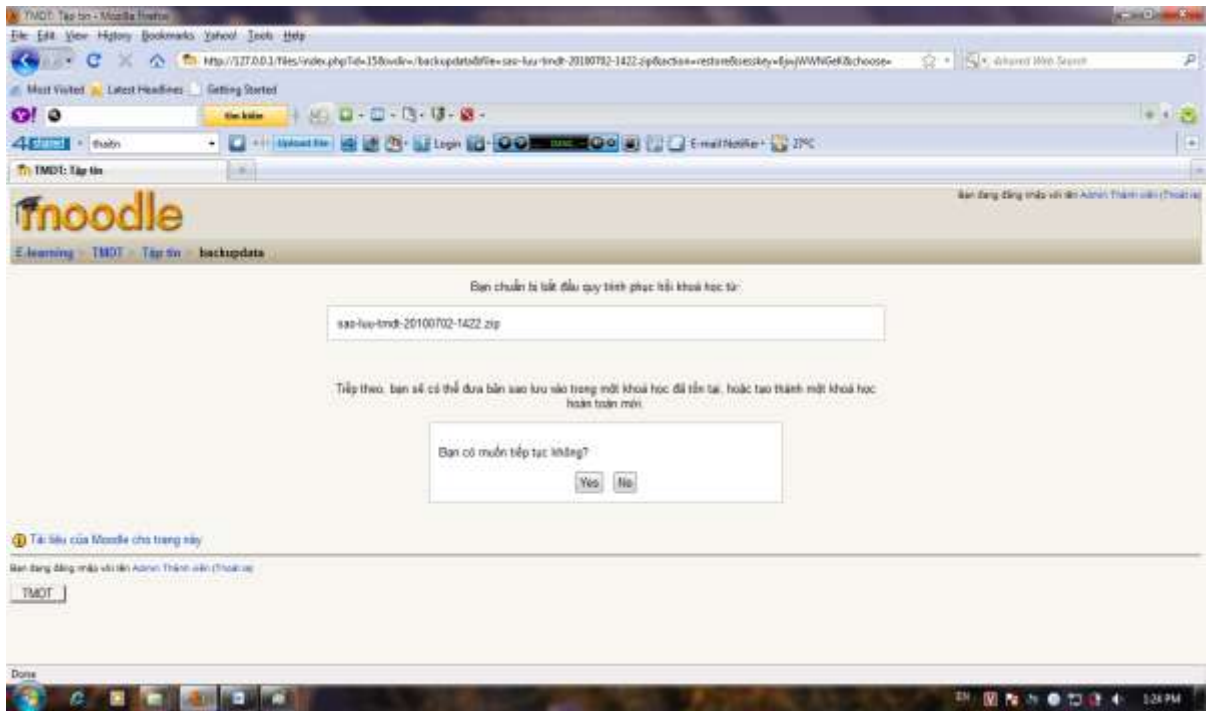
TMDT: Tập tin - Mozilla Firefox
File Edit View History Bookmarks Yahoo! Tools Help
http://127.0.0.1/files/index.php?id=15&wdir=/backupdata&file=sao-luu-tmdt-20100702-1422.zip&action=restore&sesskey=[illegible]&choose=
Most Visited Latest Headlines Getting Started
Tìm kiếm
thiện
Upload file
Login
E-mail Notifier
27°C
TMDT: Tập tin
moodle
Bạn đang đăng nhập với tên Admin Thành viên (Thoát ra)
E-learning TMDT Tập tin backupdata
Bạn chuẩn bị bắt đầu quy trình phục hồi khoá học từ:
sao-luu-tmdt-20100702-1422.zip
Tiếp theo, bạn sẽ có thể đưa bản sao lưu vào trong một khoá học đã tồn tại, hoặc tạo thành một khoá học hoàn toàn mới.
Bạn có muốn tiếp tục không?
Yes No
Tài liệu của Moodle cho trang này
Bạn đang đăng nhập với tên Admin Thành viên (Thoát ra)
TMDT
Done
EN
1:24 PM